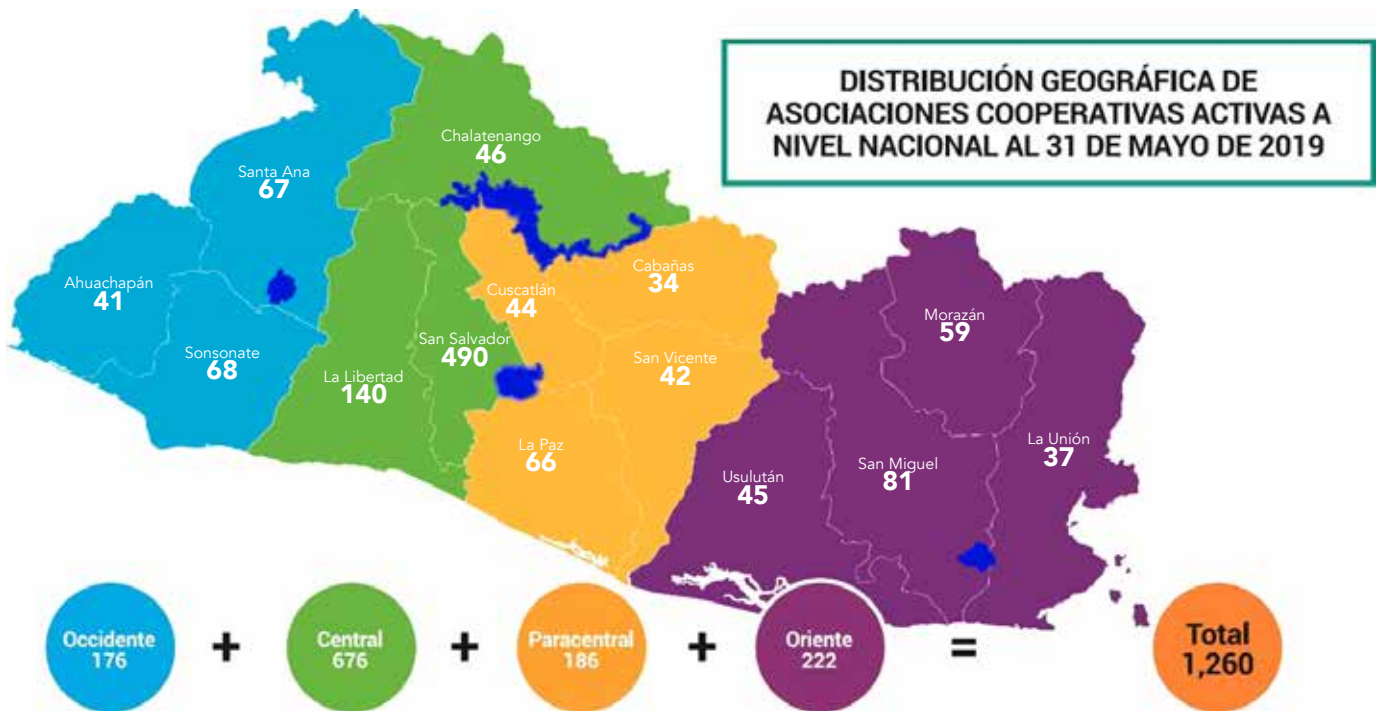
DISTRIBUCIÓN GEOGRÁFICA DE ASOCIACIONES COOPERATIVAS ACTIVAS A NIVEL NACIONAL AL 31 DE MAYO DE 2019

Chalatenango
46

Santa Ana
67

Ahuachapán
41

Sonsonate
68

La Libertad
140

San Salvador
490

Cuscatlán
44

Cabañas
34

San Vicente
42

La Paz
66

Morazán
59

La Unión
37

San Miguel
81

Usulután
45

Occidente
176

+

Central
676

+

Paracentral
186

+

Oriente
222

=

Total
1,260